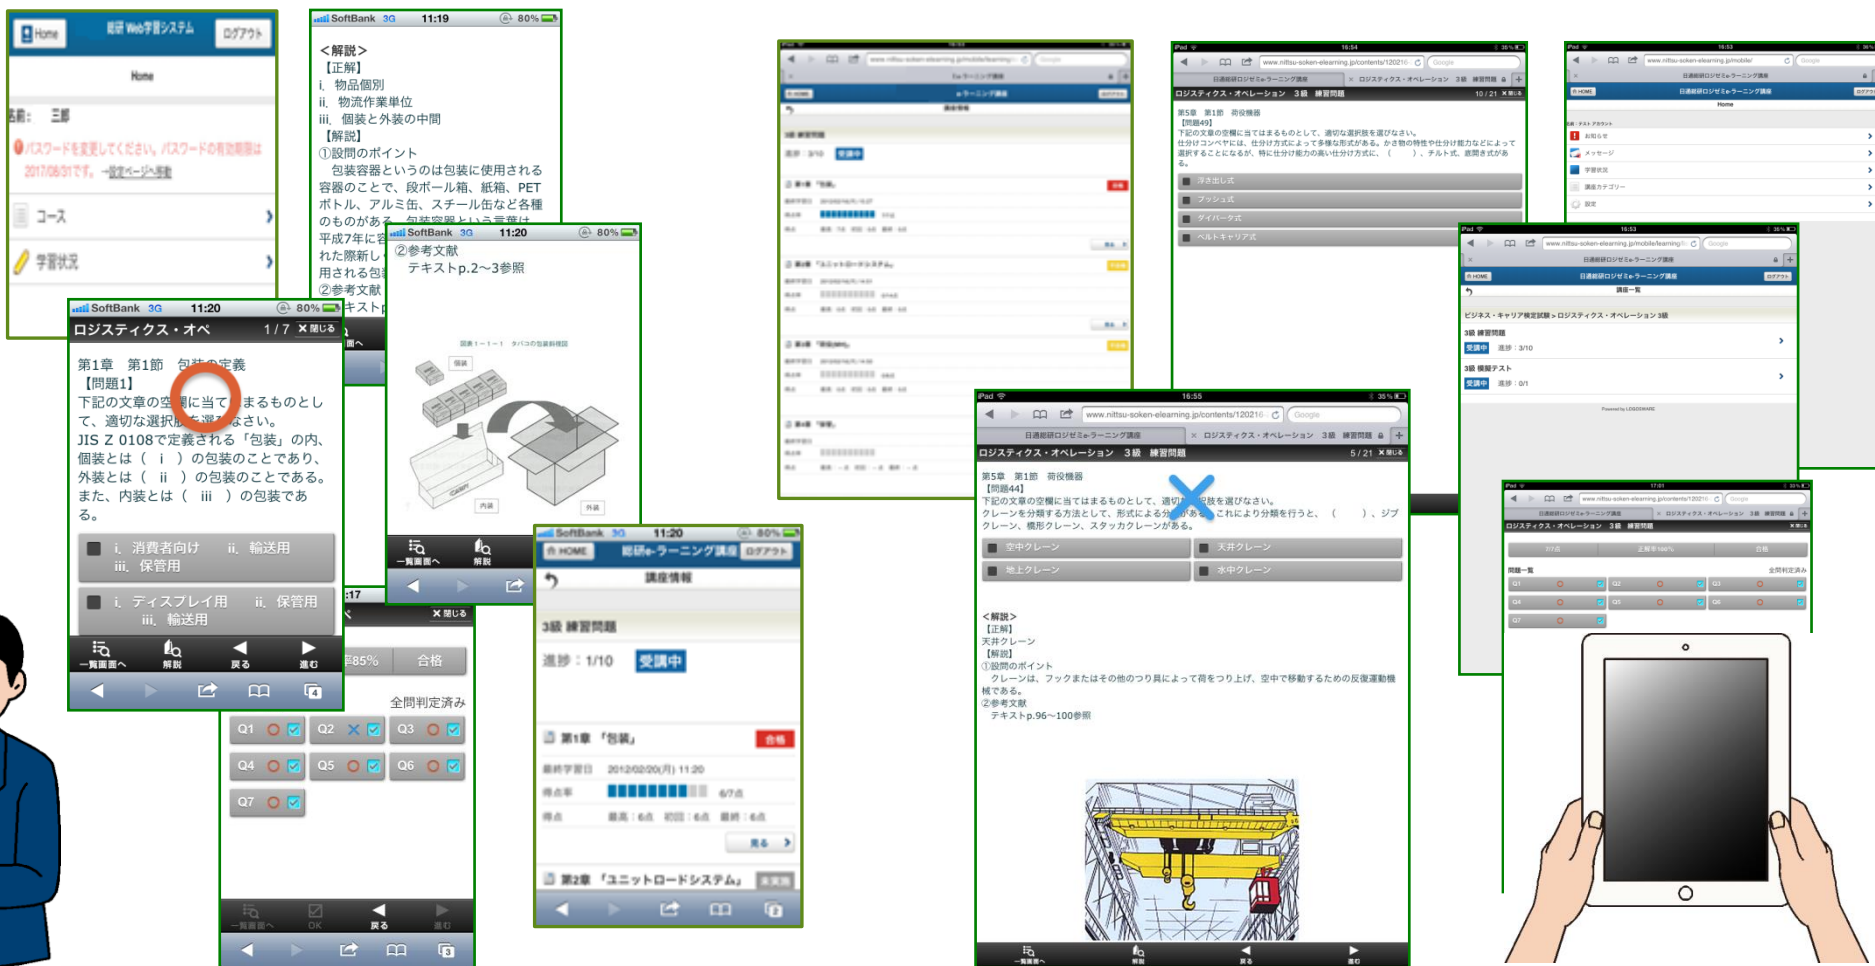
Home 総研Web学習システム ログアウト

Home

名前: 三郎

パスワードを変更してください。パスワードの有効期限は2017/08/31です。→設定ページへ移動

コース

学習状況

SoftBank 3G 11:19 80%

＜解説＞
【正解】
i. 物品個別
ii. 物流作業単位
iii. 個装と外装の中間
【解説】
①設問のポイント
包装容器というのは包装に使用される容器のことで、段ボール箱、紙箱、PETボトル、アルミ缶、スチール缶など各種のものがある。包装容器という言葉は平成7年に容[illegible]れた際新し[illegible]用される包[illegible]
②参考文献
テキストp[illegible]

SoftBank 3G 11:20 80%
②参考文献
テキストp.2～3参照

図表1－1－1 タバコの包装例模図
個装
内装
外装

一覧画面へ 解説

SoftBank 3G 11:20 80%
ロジスティクス・オペ 1 / 7 閉じる

第1章 第1節 包装の定義
【問題1】
下記の文章の空欄に当てはまるものとして、適切な選択肢を選びなさい。
JIS Z 0108で定義される「包装」の内、個装とは（ i ）の包装のことであり、外装とは（ ii ）の包装のことである。また、内装とは（ iii ）の包装である。

i. 消費者向け ii. 輸送用 iii. 保管用
i. ディスプレイ用 ii. 保管用 iii. 輸送用

一覧画面へ 解説 戻る 進む

:17
閉じる
85% 合格
全問判定済み
Q1 Q2 Q3
Q4 Q5 Q6
Q7
一覧画面へ OK 戻る 進む

SoftBank 3G 11:20 80%
HOME 総研e-ラーニング講座 ログアウト
講座情報
3級 練習問題
進捗：1/10 受講中
第1章「包装」 合格
最終学習日 2012/02/20(月) 11:20
得点率 6/7点
得点 最高：6点 初回：6点 最終：6点
見る
第2章「ユニットロードシステム」

iPad 16:55 35%
www.nittsu-soken-elearning.jp/contents/120216
日通総研ロジ e-ラーニング講座 ロジスティクス・オペレーション 3級 練習問題
ロジスティクス・オペレーション 3級 練習問題 5 / 21 閉じる

第5章 第1節 荷役機器
【問題44】
下記の文章の空欄に当てはまるものとして、適切な選択肢を選びなさい。
クレーンを分類する方法として、形式による分類があり、これにより分類を行うと、（ ）、ジブクレーン、橋形クレーン、スタッカクレーンがある。

空中クレーン 天井クレーン
地上クレーン 水中クレーン

＜解説＞
【正解】
天井クレーン
【解説】
①設問のポイント
クレーンは、フックまたはその他のつり具によって荷をつり上げ、空中で移動するための反復運動機械である。
②参考文献
テキストp.96～100参照

iPad 16:54
www.nittsu-soken-elearning.jp/contents/120216
ロジスティクス・オペレーション 3級 練習問題 10 / 21
第5章 第1節 荷役機器
【問題49】
下記の文章の空欄に当てはまるものとして、適切な選択肢を選びなさい。
仕分けコンベヤには、仕分け方式によって多種な形式がある。かさ物の特性や仕分け能力などによって選択することになるが、特に仕分け能力の高い仕分け方式に、（ ）、チルト式、直問き式がある。
浮き出し式
プッシュ式
ダイバータ式
ベルトキャリア式

iPad 16:53 36%
www.nittsu-soken-elearning.jp/mobile/learning
HOME 日通総研ロジ e-ラーニング講座 ログアウト
講座一覧
ビジネス・キャリア検定試験 > ロジスティクス・オペレーション 3級
3級 練習問題
受講中 進捗：3/10
3級 模擬テスト
受講中 進捗：0/1

iPad 16:53
www.nittsu-soken-elearning.jp/mobile/
HOME 日通総研ロジ e-ラーニング講座
Home
お知らせ
メッセージ
学習状況
講座カテゴリー
設定

iPad 17:01
www.nittsu-soken-elearning.jp/contents/120216
ロジスティクス・オペレーション 3級 練習問題
7/7点 正答率100% 合格
問題一覧 全問判定済み
Q1 Q2 Q3
Q4 Q5 Q6
Q7